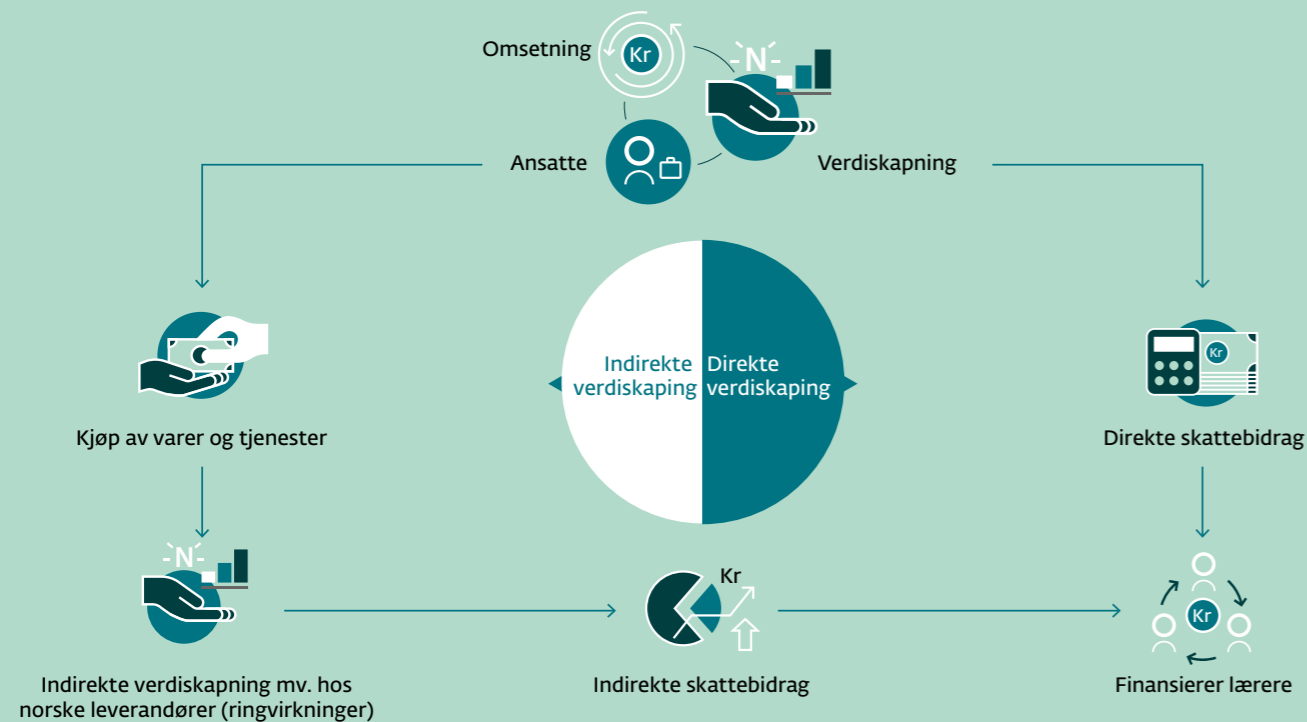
Omsetning

Kr

N

Ansatte

Verdiskapning

Indirekte verdiskaping

Direkte verdiskaping

Kjøp av varer og tjenester

Kr

Direkte skattebidrag

N

Kr

Kr

Indirekte verdiskapning mv. hos norske leverandører (ringvirkninger)

Indirekte skattebidrag

Finansierer lærere